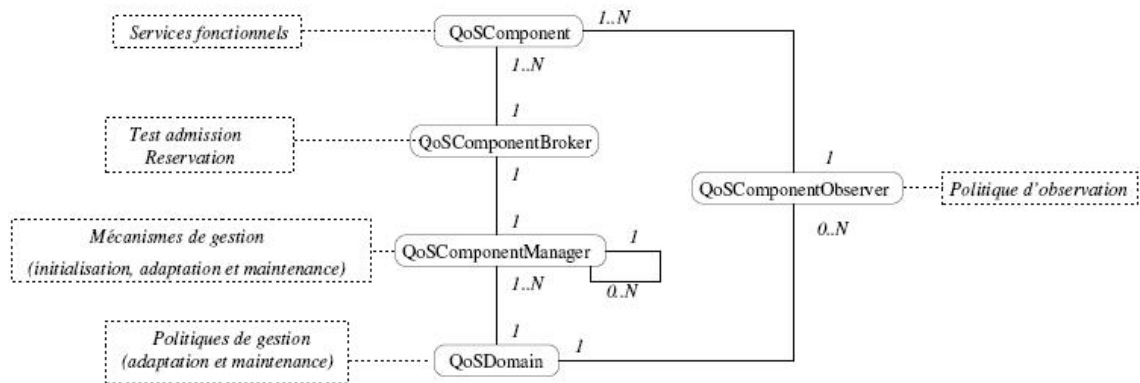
Services fonctionnels

QoSComponent

1..N

1..N

1

Test admission
Reservation

QoSComponentBroker

1

1

QoSComponentObserver

Politique d'observation

0..N

1

Mécanismes de gestion
(initialisation, adaptation et maintenance)

QoSComponentManager

1

0..N

1..N

1

Politiques de gestion
(adaptation et maintenance)

QoSDomain

1